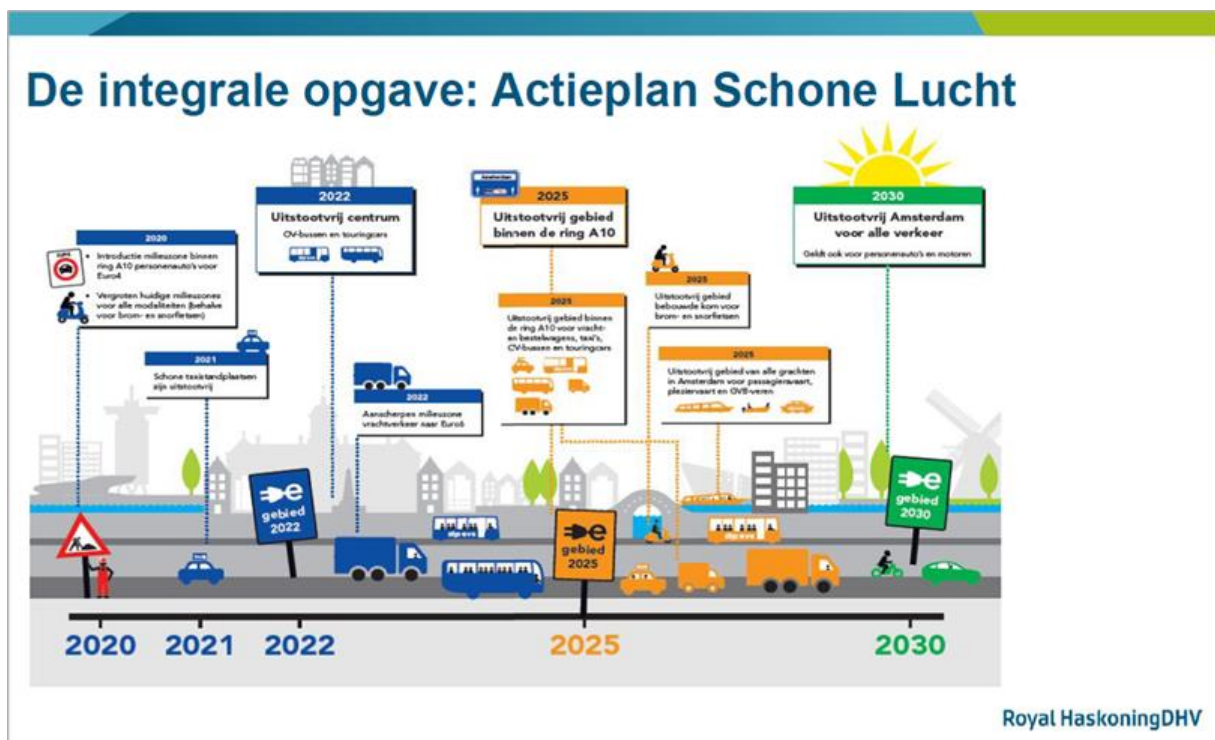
De integrale opgave: Actieplan Schone Lucht

2020
• Introductie milieuzone binnen ring A10 personenauto's voor Euro4
• Vergroten huidige milieuzones voor alle modaliteiten (behalve voor brom- en snorfietsen)

2021
Schone taxistandplaatsen zijn uitstootvrij

2022
Uitstootvrij centrum
OV-bussen en touringcars

2022
Aanscherpen milieuzone vrachtverkeer naar Euro6

2025
Uitstootvrij gebied binnen de ring A10

2025
Uitstootvrij gebied binnen de ring A10 voor vracht- en bestelwagens, taxi's, OV-bussen en touringcars

2025
Uitstootvrij gebied bebouwde kom voor brom- en snorfietsen

2025
Uitstootvrij gebied van alle grachten in Amsterdam voor passagiersvaart, pleziervaart en OV8-veren

2030
Uitstootvrij Amsterdam voor alle verkeer
Geldt ook voor personenauto's en motoren

e gebied 2022

e gebied 2025

e gebied 2030

2020 2021 2022 2025 2030

Royal HaskoningDHV